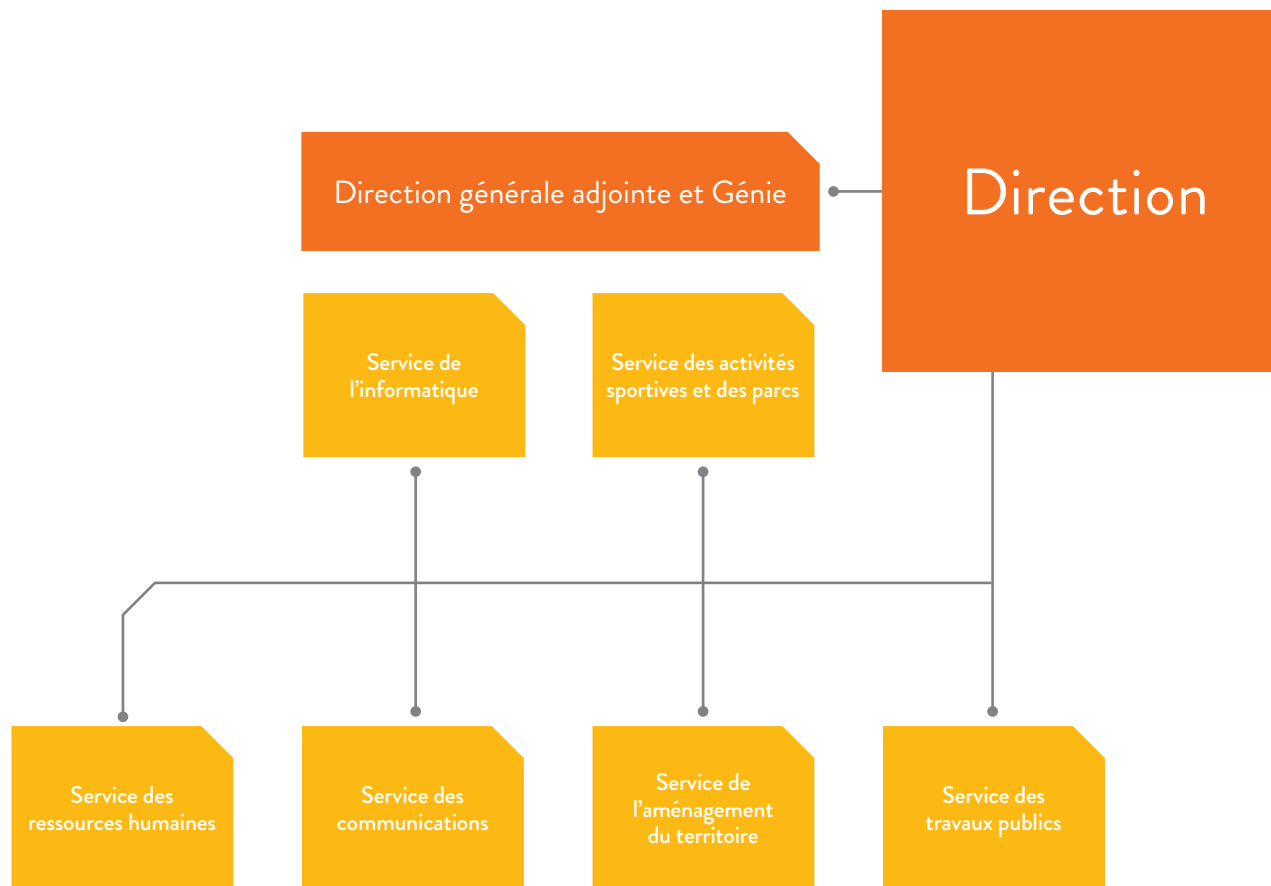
Direction

Direction générale adjointe et Génie

Service de l’informatique

Service des activités sportives et des parcs

Service des ressources humaines

Service des communications

Service de l’aménagement du territoire

Service des travaux publics